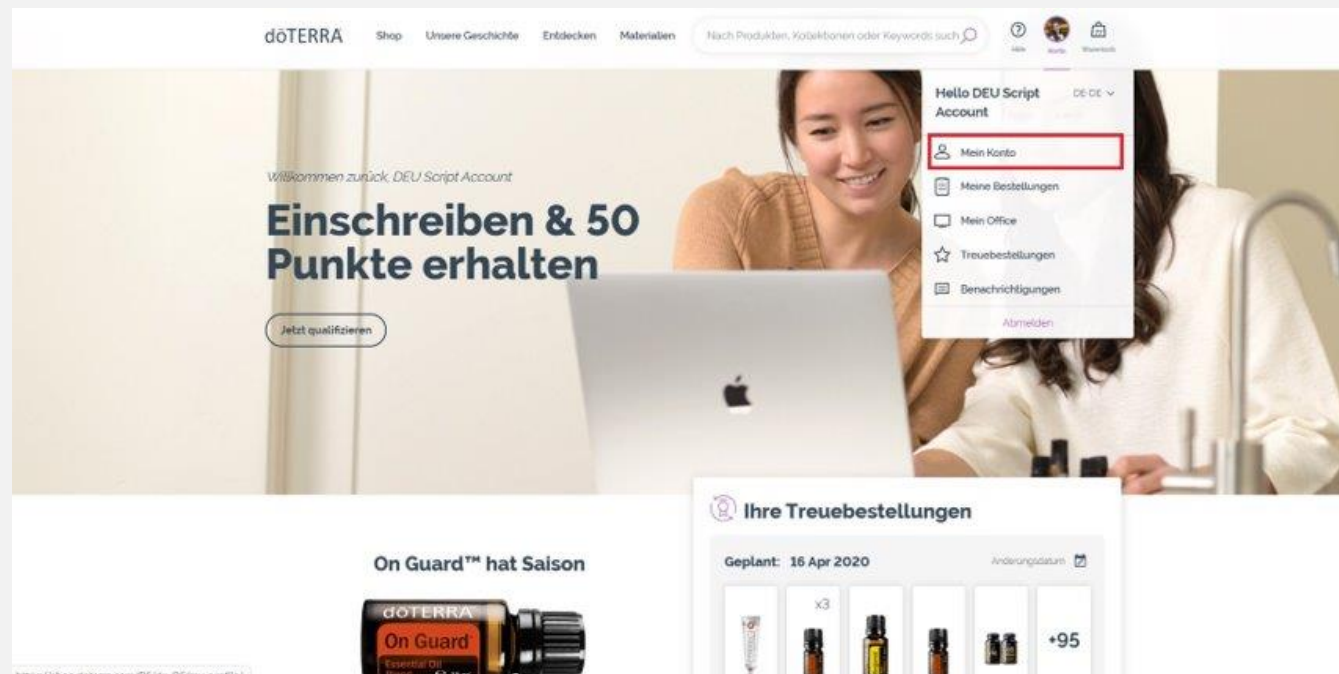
dōTERRA Shop Unsere Geschichte Entdecken Materialien Nach Produkten, Kollektionen oder Keywords such

Hilfe Konto Warenkorb

Hello DEU Script Account DE DE

Mein Konto
Meine Bestellungen
Mein Office
Treuebestellungen
Benachrichtigungen
Abmelden

Willkommen zurück, DEU Script Account

Einschreiben & 50 Punkte erhalten

Jetzt qualifizieren

Ihre Treuebestellungen

Geplant: 16 Apr 2020 Änderungsdatum

x3

+95

On Guard™ hat Saison

dōTERRA
On Guard
Essential Oil

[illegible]